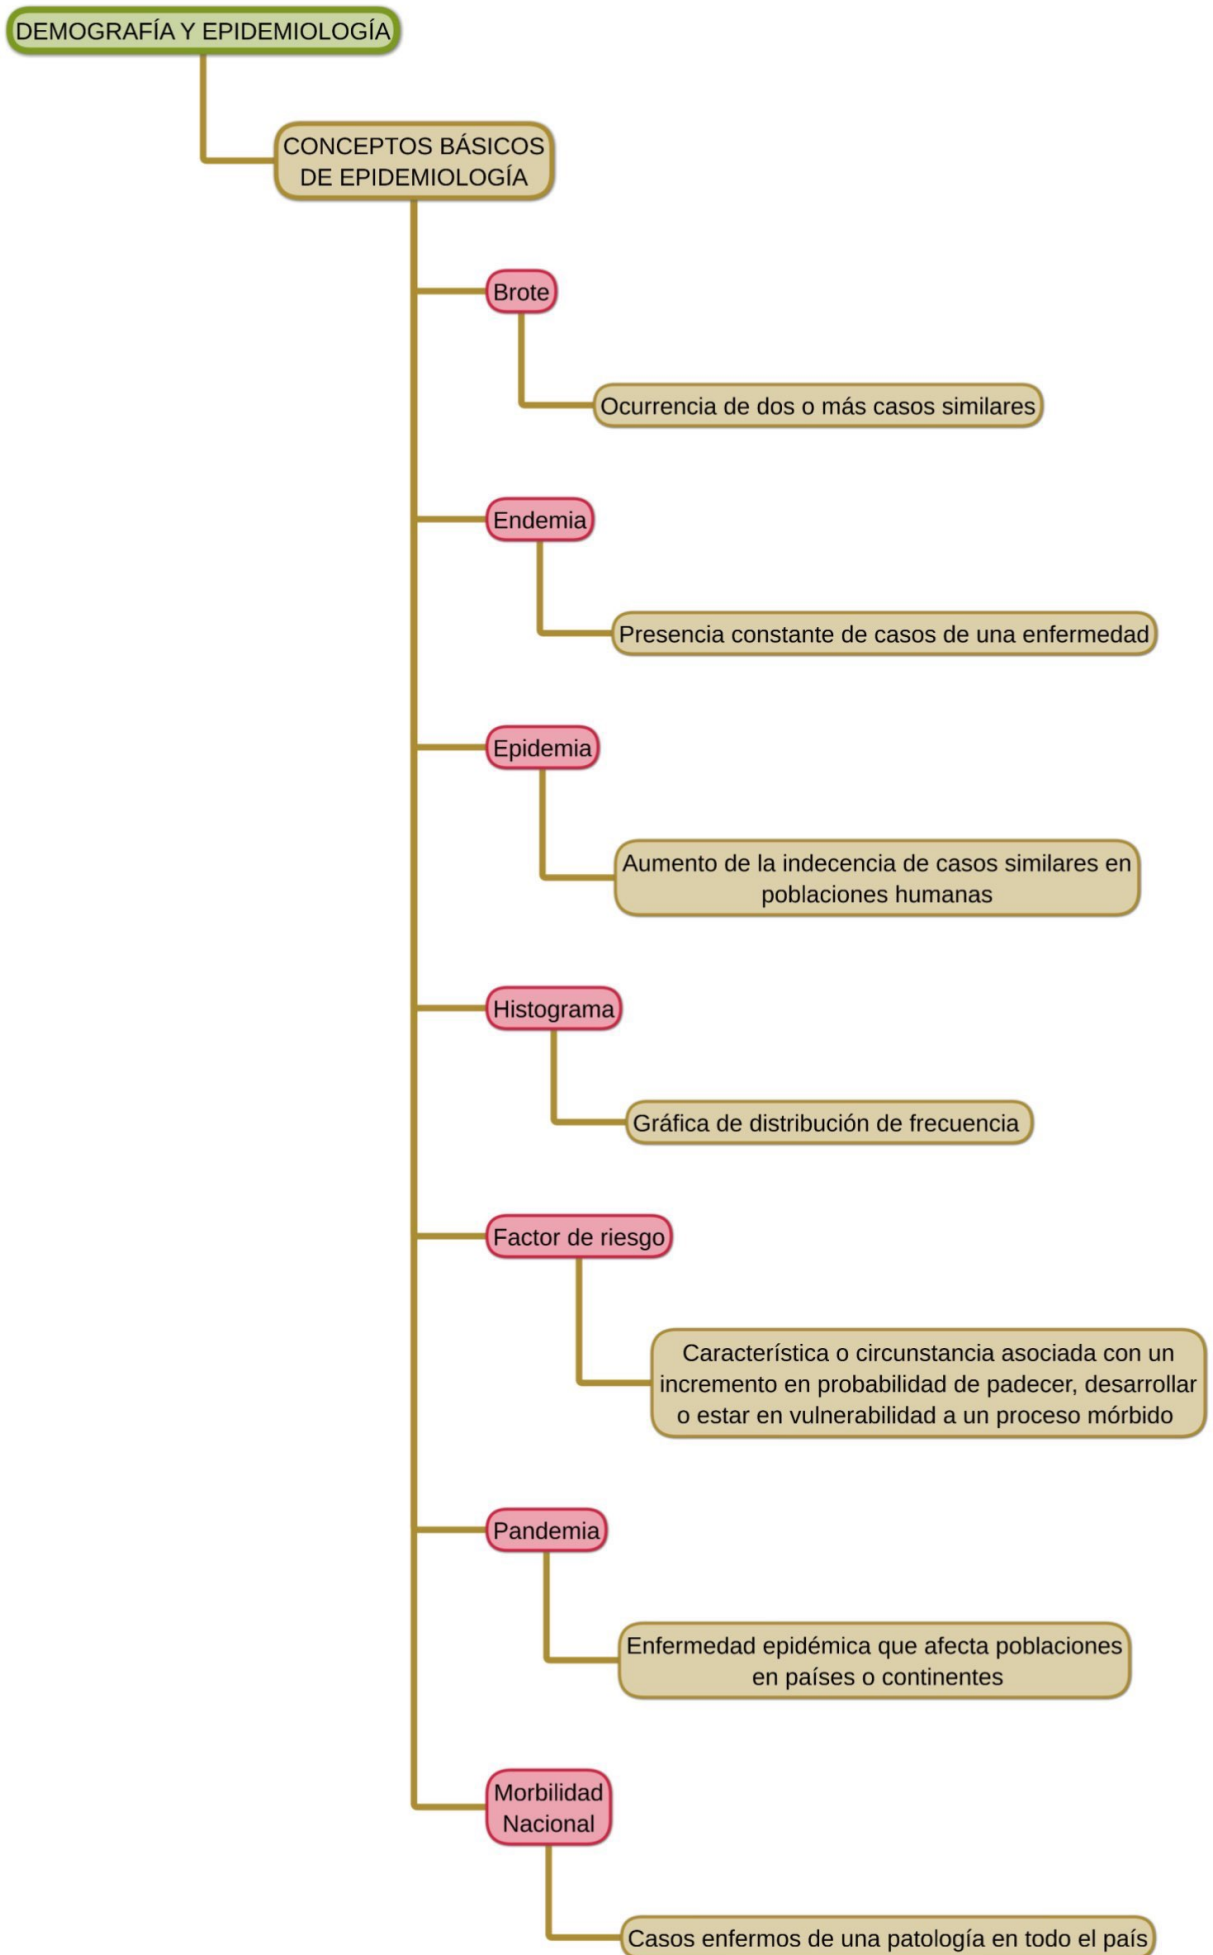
DEMOGRAFÍA Y EPIDEMIOLOGÍA

CONCEPTOS BÁSICOS DE EPIDEMIOLOGÍA

Brote

Ocurrencia de dos o más casos similares

Endemia

Presencia constante de casos de una enfermedad

Epidemia

Aumento de la indecencia de casos similares en poblaciones humanas

Histograma

Gráfica de distribución de frecuencia

Factor de riesgo

Característica o circunstancia asociada con un incremento en probabilidad de padecer, desarrollar o estar en vulnerabilidad a un proceso mórbido

Pandemia

Enfermedad epidémica que afecta poblaciones en países o continentes

Morbilidad Nacional

Casos enfermos de una patología en todo el país